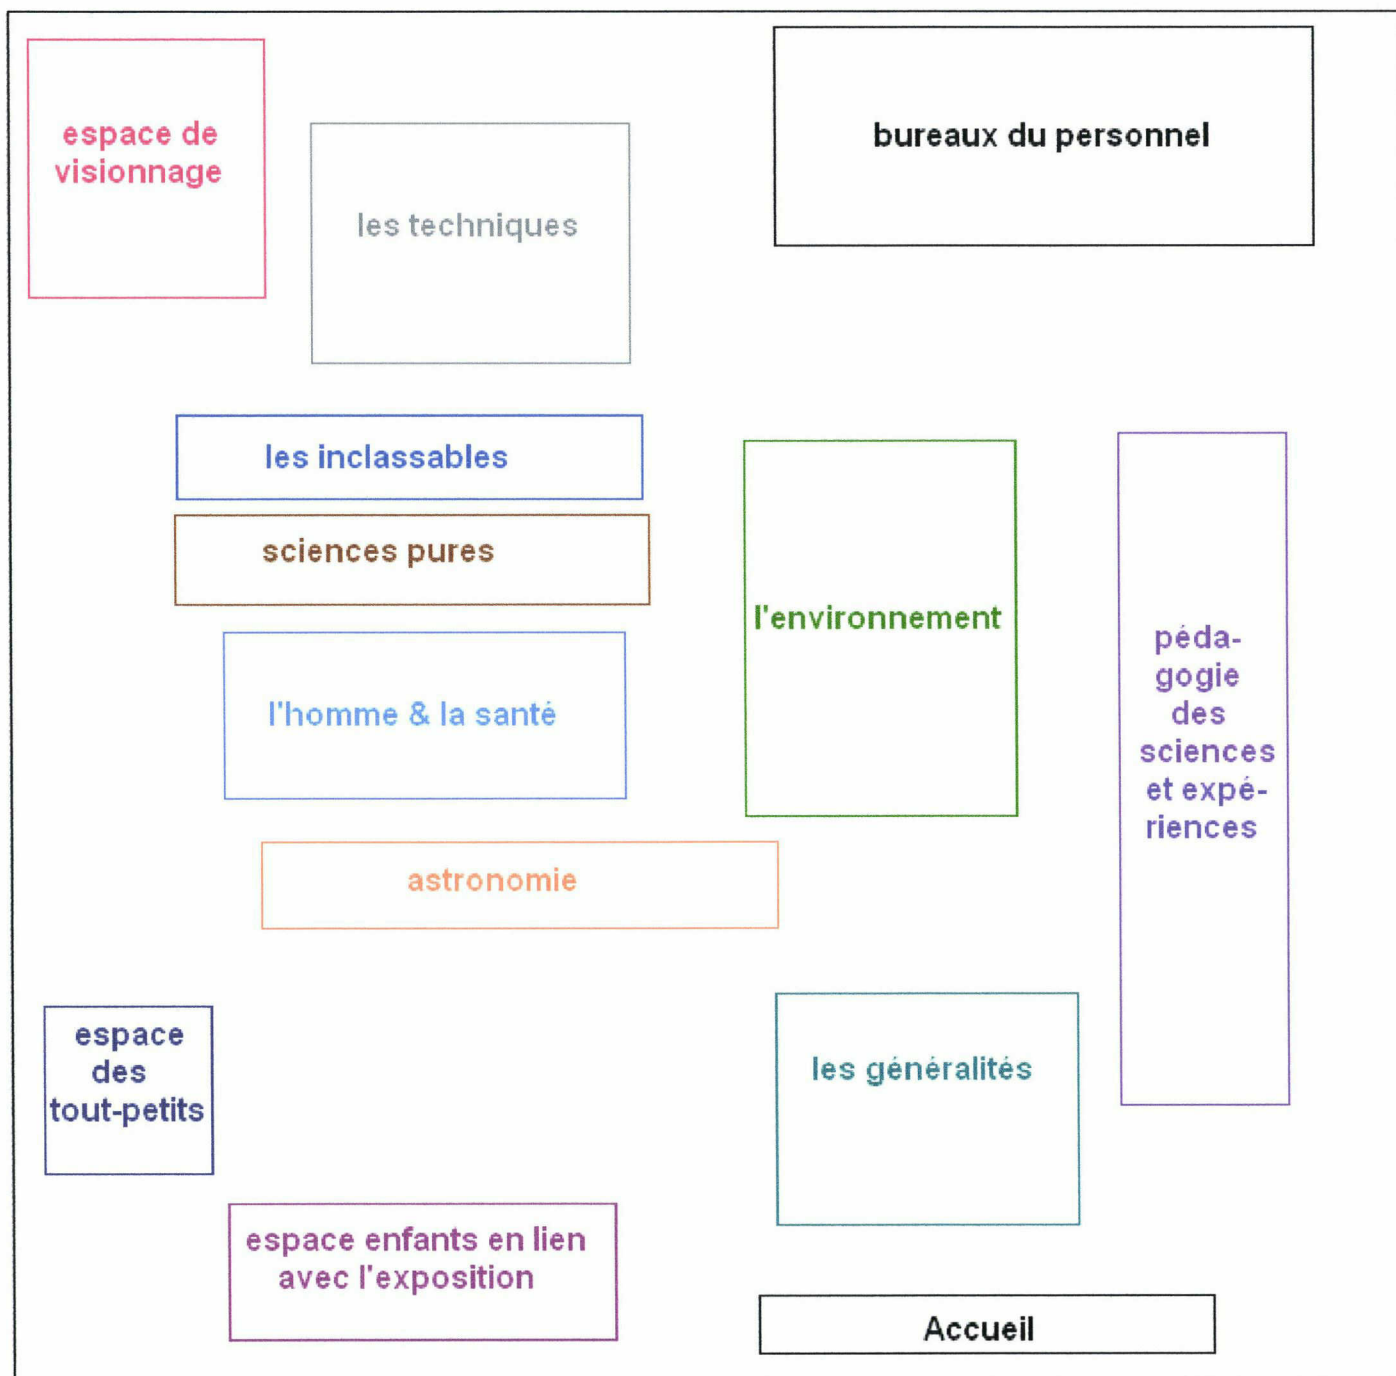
espace de visionnage

les techniques

bureaux du personnel

les inclassables

sciences pures

l'environnement

pédagogie des sciences et expériences

l'homme & la santé

astronomie

espace des tout-petits

les généralités

espace enfants en lien avec l'exposition

Accueil